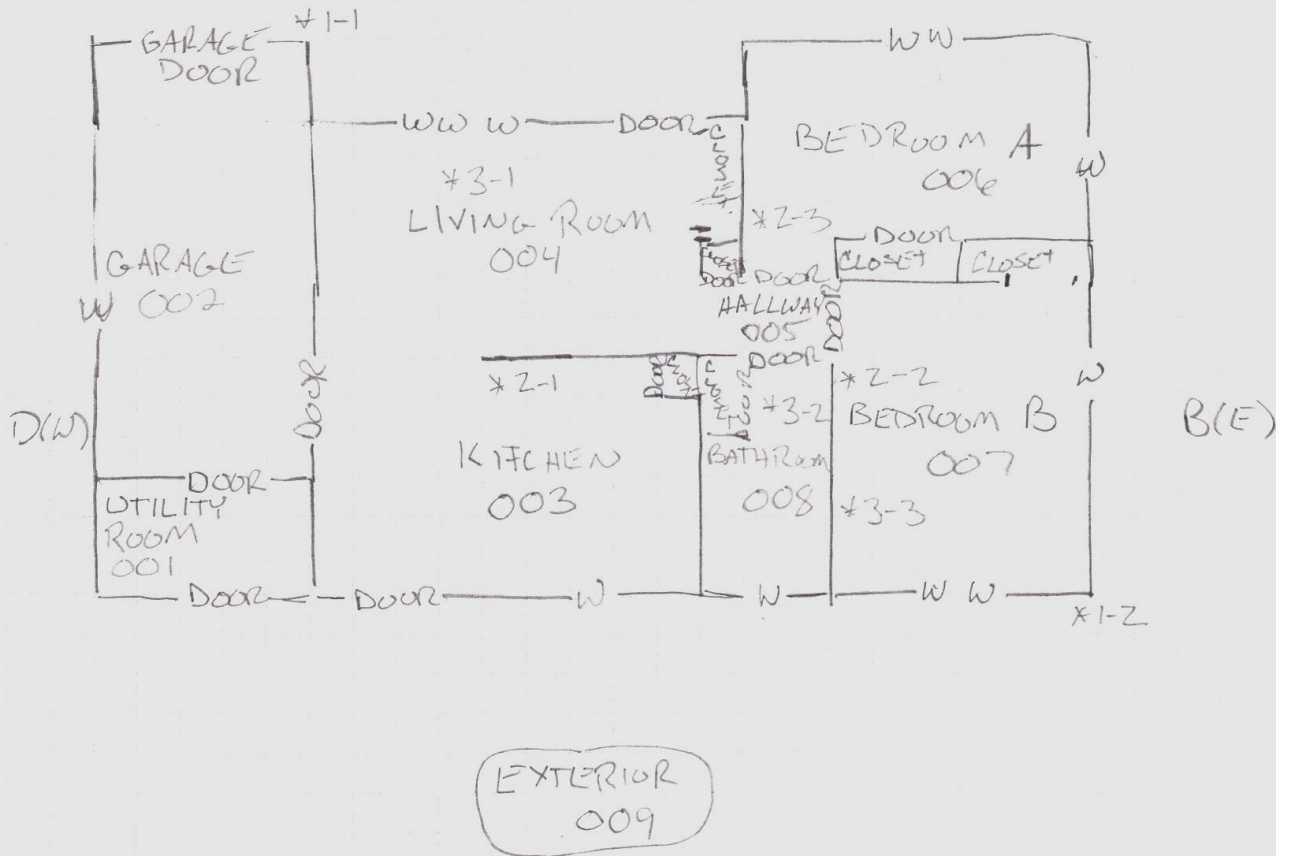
GARAGE DOOR *1-1

WW — W — DOOR

WW

CLOSET

BEDROOM A 006

W

*3-1 LIVING ROOM 004

*2-3

DOOR CLOSET CLOSET

GARAGE W 002

CLOSET DOOR DOOR

HALLWAY 005

DOOR

DOOR

DOOR

*2-1

DOOR

CLOSET

DOOR

*3-2

*2-2

W

D(W)

DOOR

KITCHEN 003

BATHROOM 008

BEDROOM B 007

B(E)

DOOR

UTILITY ROOM 001

*3-3

DOOR — DOOR — W — W — W W

*1-2

EXTERIOR 009